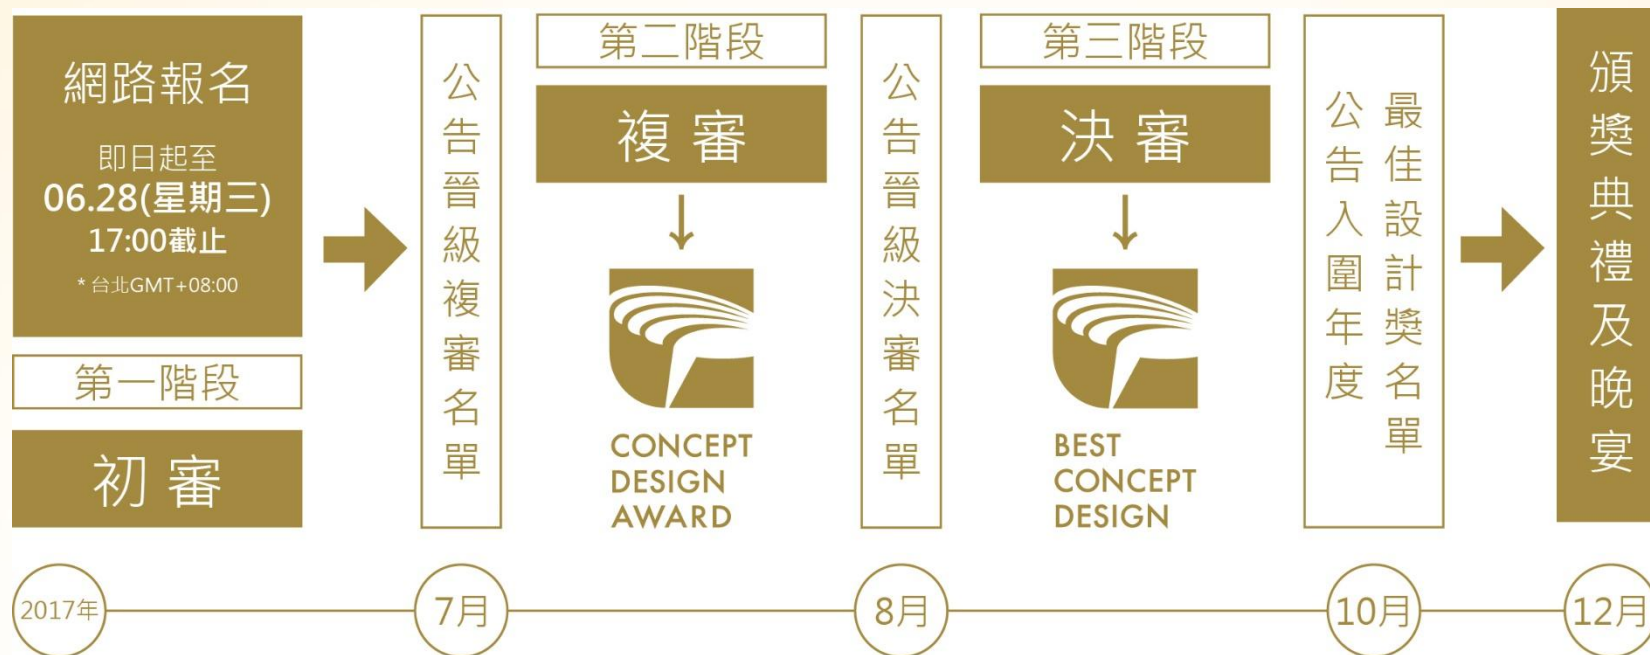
網路報名

即日起至
06.28(星期三)
17:00截止
* 台北GMT+08:00

第一階段

初審

公告晉級複審名單

第二階段

複審

CONCEPT DESIGN AWARD

公告晉級決審名單

第三階段

決審

BEST CONCEPT DESIGN

公告入圍年度

最佳設計獎名單

頒獎典禮及晚宴

2017年

7月

8月

10月

12月